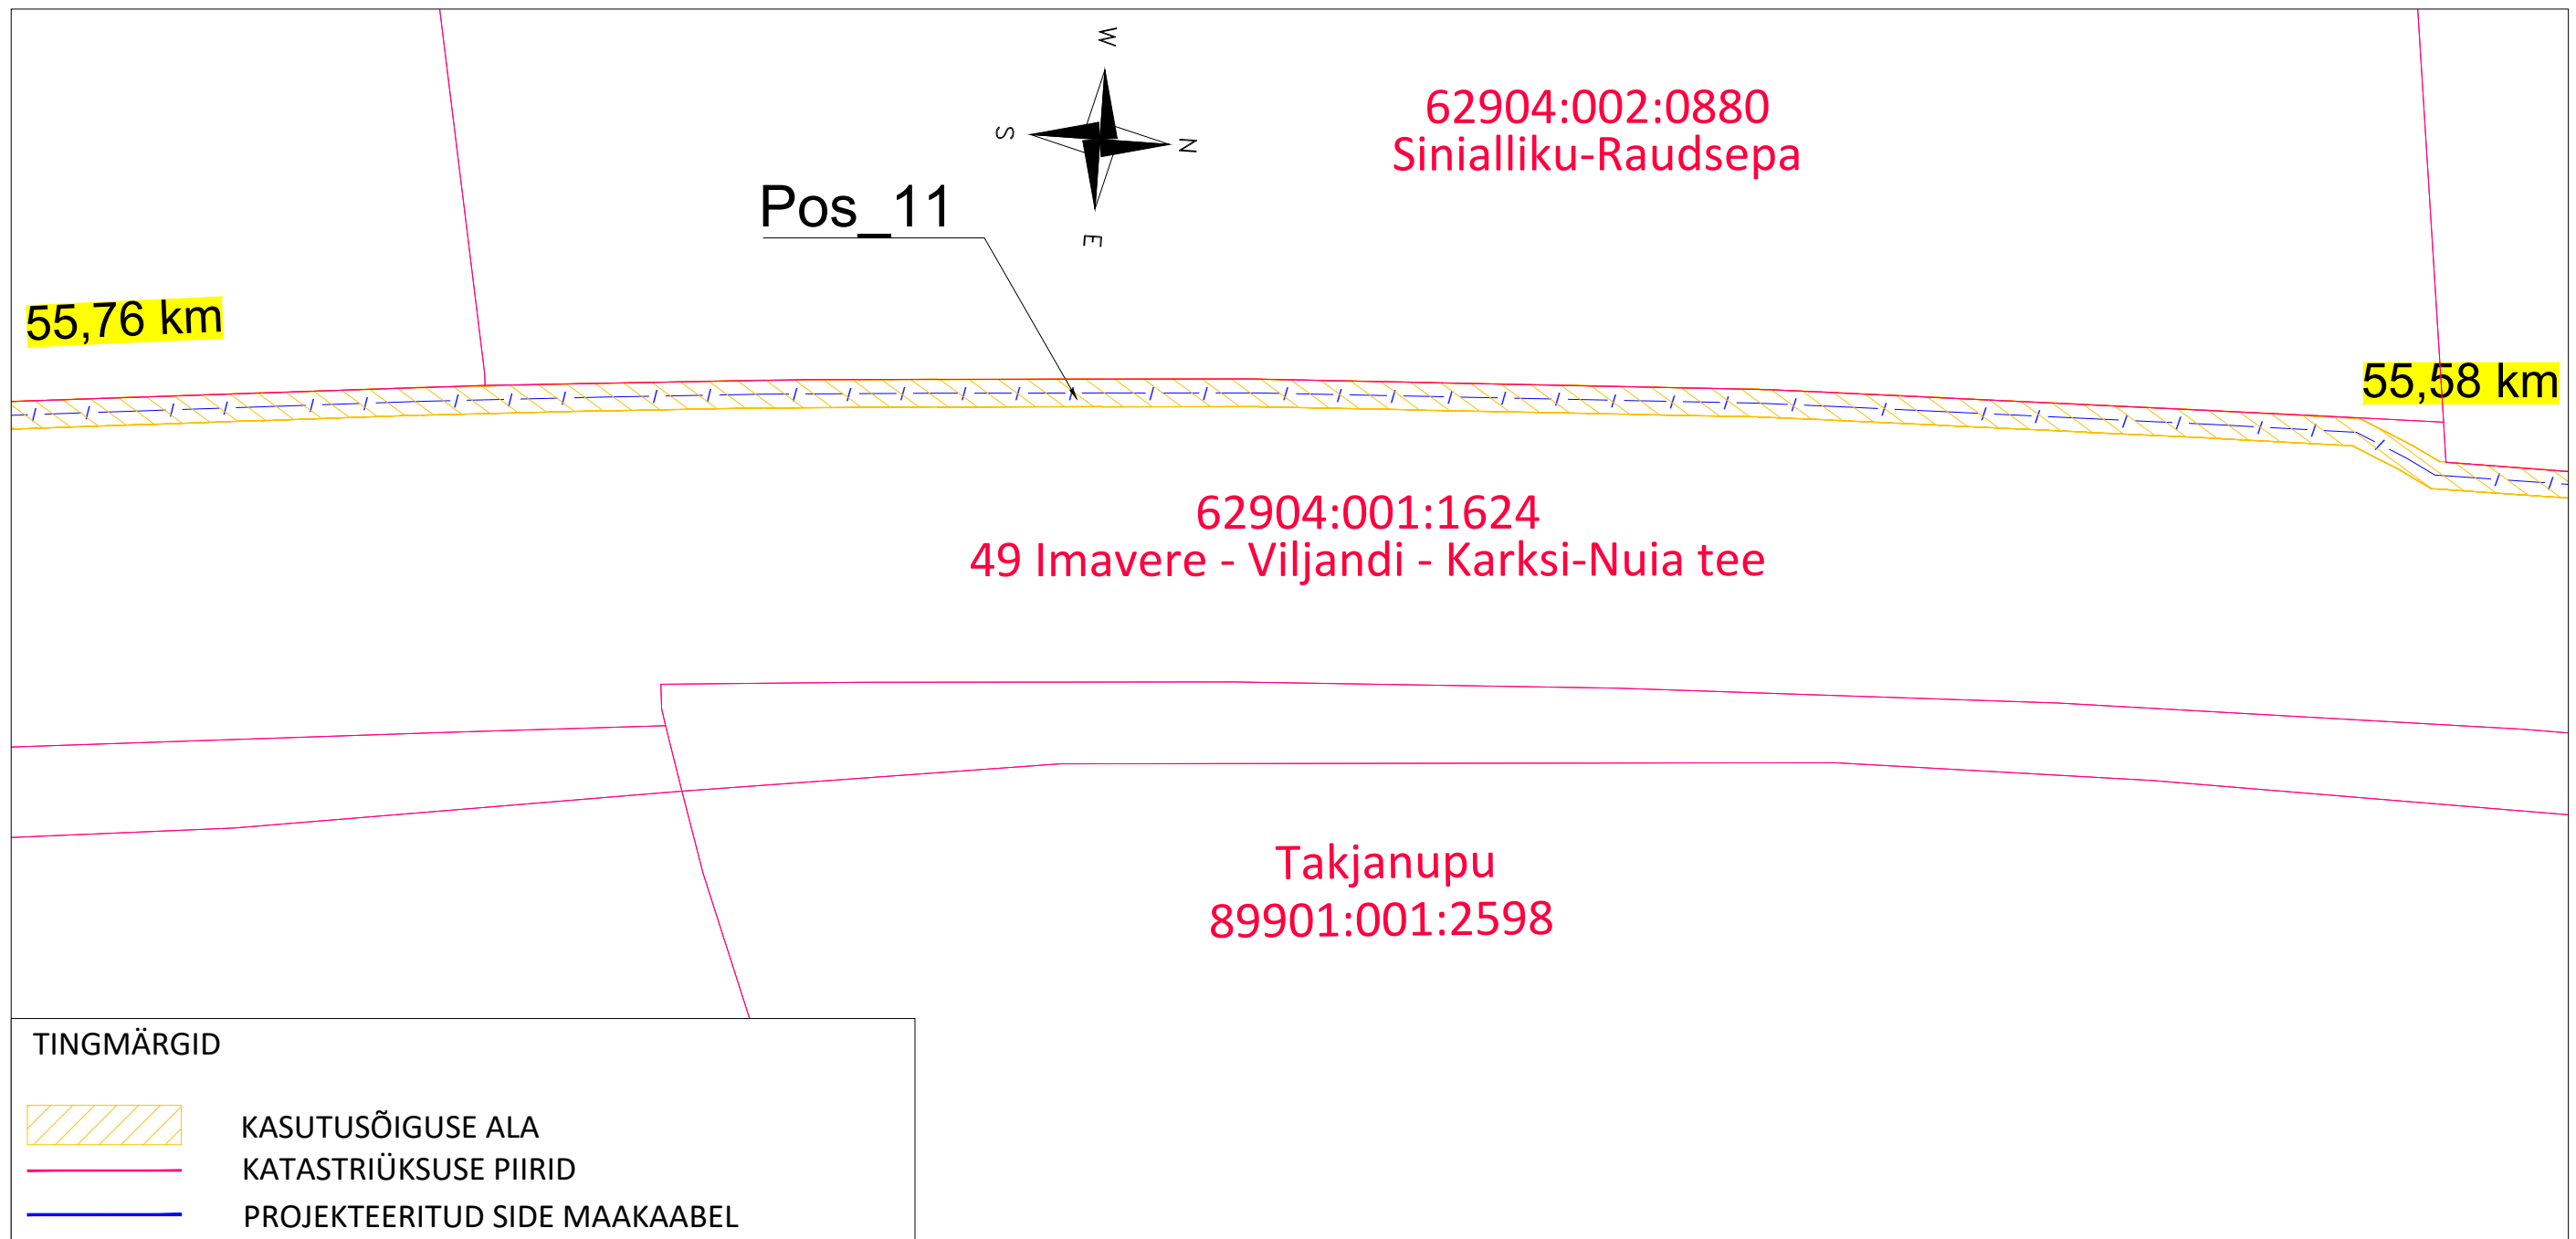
W
S
N
E

62904:002:0880
Sinialliku-Raudsepa

Pos_11

55,76 km

55,58 km

62904:001:1624
49 Imavere - Viljandi - Karksi-Nuia tee

Takjanupu
89901:001:2598

TINGMÄRGID

KASUTUSÕIGUSE ALA
KATASTRIÜKSUSE PIIRID
PROJEKTEERITUD SIDE MAAKAABEL